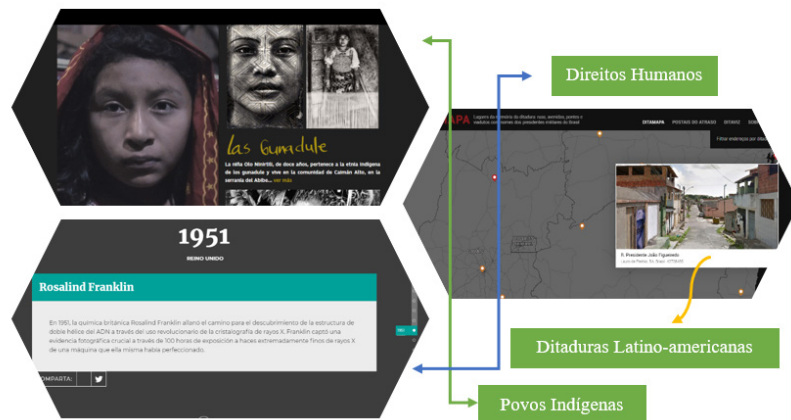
las Guna dule

La niña Olo Nikiriñ, de doce años, pertenece a la etnia indígena de los gunadule y vive en la comunidad de Caimán Alto, en la serranía del Abibe... ver más

1951

REINO UNIDO

Rosalind Franklin

En 1951, la química británica Rosalind Franklin allanó el camino para el descubrimiento de la estructura de doble hélice del ADN a través del uso revolucionario de la cristalografía de rayos X. Franklin captó una evidencia fotográfica crucial a través de 100 horas de exposición a haces extremadamente finos de rayos X de una máquina que ella misma había perfeccionado.

COMPARTA:

Direitos Humanos

APA

SITEMAPA POSTADO DO ATRASO SITIMIZ

R. Presidente João Figueiredo

Ditaduras Latino-americanas

Povos Indígenas